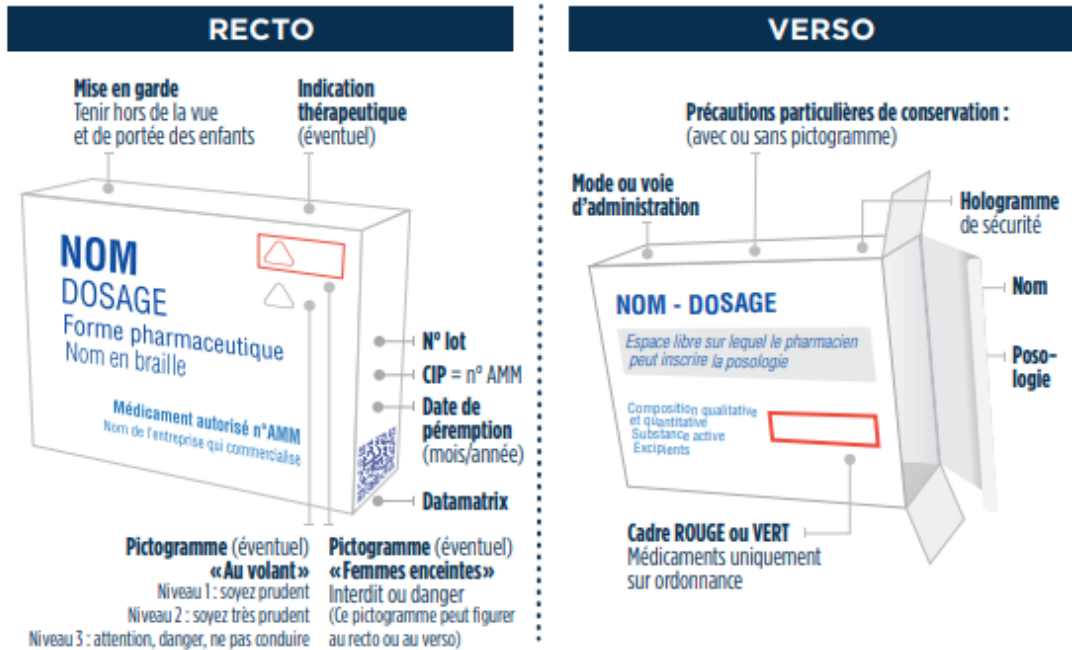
RECTO

Mise en garde
Tenir hors de la vue et de portée des enfants

Indication thérapeutique
(éventuel)

NOM
DOSAGE
Forme pharmaceutique
Nom en braille

Médicament autorisé n°AMM
Nom de l'entreprise qui commercialise

N° lot

CIP = n° AMM

Date de péremption
(mois/année)

Datamatrix

Pictogramme (éventuel)
«Au volant»
Niveau 1 : soyez prudent
Niveau 2 : soyez très prudent
Niveau 3 : attention, danger, ne pas conduire

Pictogramme (éventuel)
«Femmes enceintes»
Interdit ou danger
(Ce pictogramme peut figurer au recto ou au verso)

VERSO

Précautions particulières de conservation :
(avec ou sans pictogramme)

Mode ou voie d'administration

Hologramme de sécurité

Nom

Posologie

NOM - DOSAGE

Espace libre sur lequel le pharmacien peut inscrire la posologie

Composition qualitative et quantitative
Substance active
Excipients

Cadre ROUGE ou VERT
Médicaments uniquement sur ordonnance